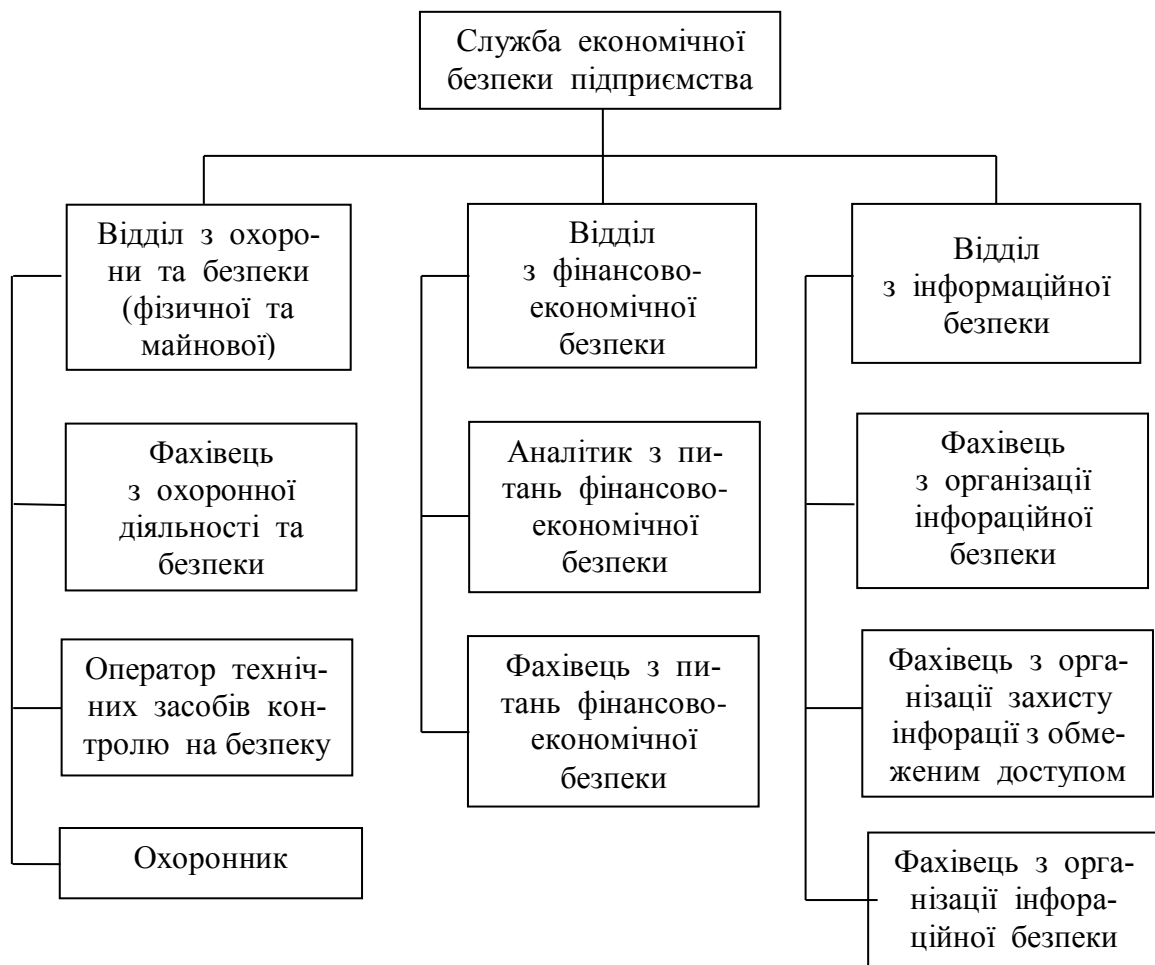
Служба економічної безпеки підприємства

Відділ з охорони та безпеки (фізичної та майнової)

Фахівець з охоронної діяльності та безпеки

Оператор технічних засобів контролю на безпеку

Охоронник

Відділ з фінансово-економічної безпеки

Аналітик з питань фінансово-економічної безпеки

Фахівець з питань фінансово-економічної безпеки

Відділ з інформаційної безпеки

Фахівець з організації інфораційної безпеки

Фахівець з організації захисту інфорації з обмеженим доступом

Фахівець з організації інфораційної безпеки